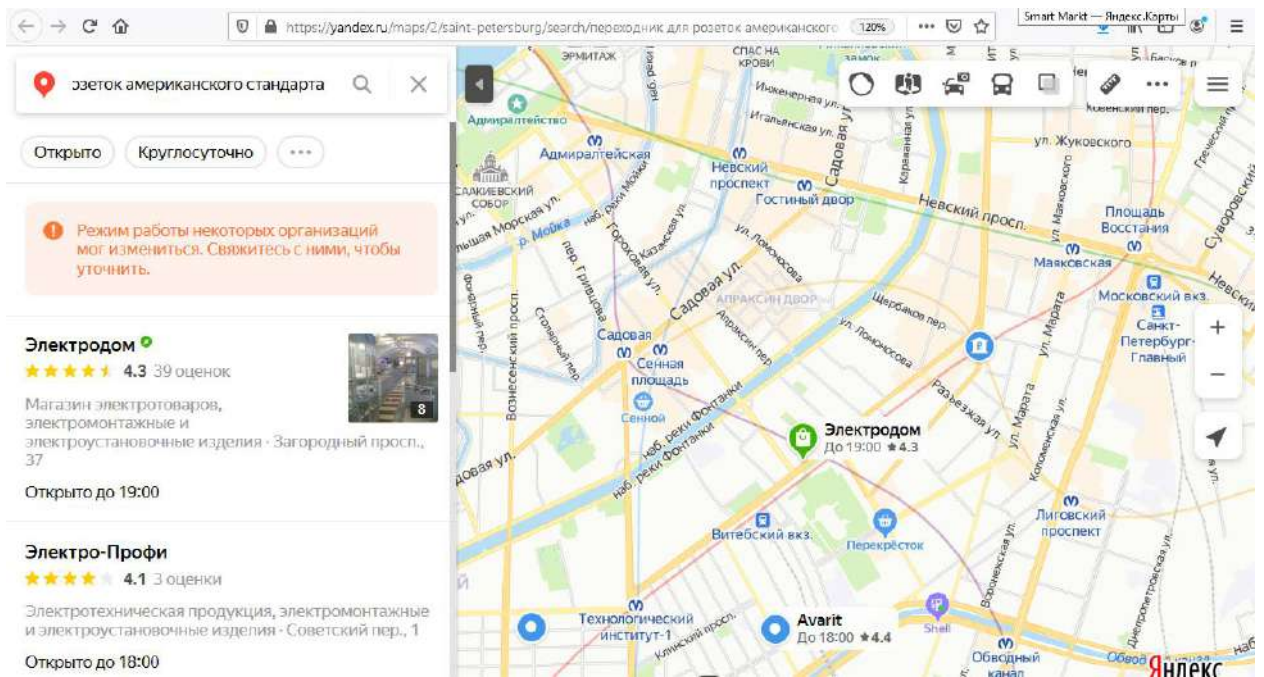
https://yandex.ru/maps/2/saint-petersburg/search/переходник для розеток американского 120%

Smart Markt — Яндекс.Карты

розеток американского стандарта

Открыто Круглосуточно •••

Режим работы некоторых организаций мог измениться. Свяжитесь с ними, чтобы уточнить.

Электродом
4.3 39 оценок
Магазин электротоваров, электромонтажные и электроустановочные изделия · Загородный просп., 37
Открыто до 19:00
8

Электро-Профи
4.1 3 оценки
Электротехническая продукция, электромонтажные и электроустановочные изделия · Советский пер., 1
Открыто до 18:00

Эрмитаж
Спас на Крови
Адмиралтейство
Адмиралтейская
Невский проспект
Гостиный двор
Исаакиевский собор
Инженерная ул.
Итальянская ул.
Садовая ул.
Невский просп.
ул. Жуковского
Площадь Восстания
Маяковская
Московский вкз.
Санкт-Петербург-Главный
Большая Морская ул.
р. Мойка
пер. Гривцова
Гороховая ул.
Казанская ул.
ул. Ломоносова
Апраксин двор
Щербаков пер.
Садовая
Сенная площадь
Сенной
наб. реки Фонтанки
Вознесенский просп.
Столярный пер.
Разъезжая ул.
ул. Марата
Коломенская ул.
Электродом
До 19:00 ★4.3
Лиговский проспект
Витебский вкз.
Перекрёсток
Технологический институт-1
Avarit
До 18:00 ★4.4
Shell
Обводный канал
Суворовский
Греческий
Коломенская ул.
Яндекс